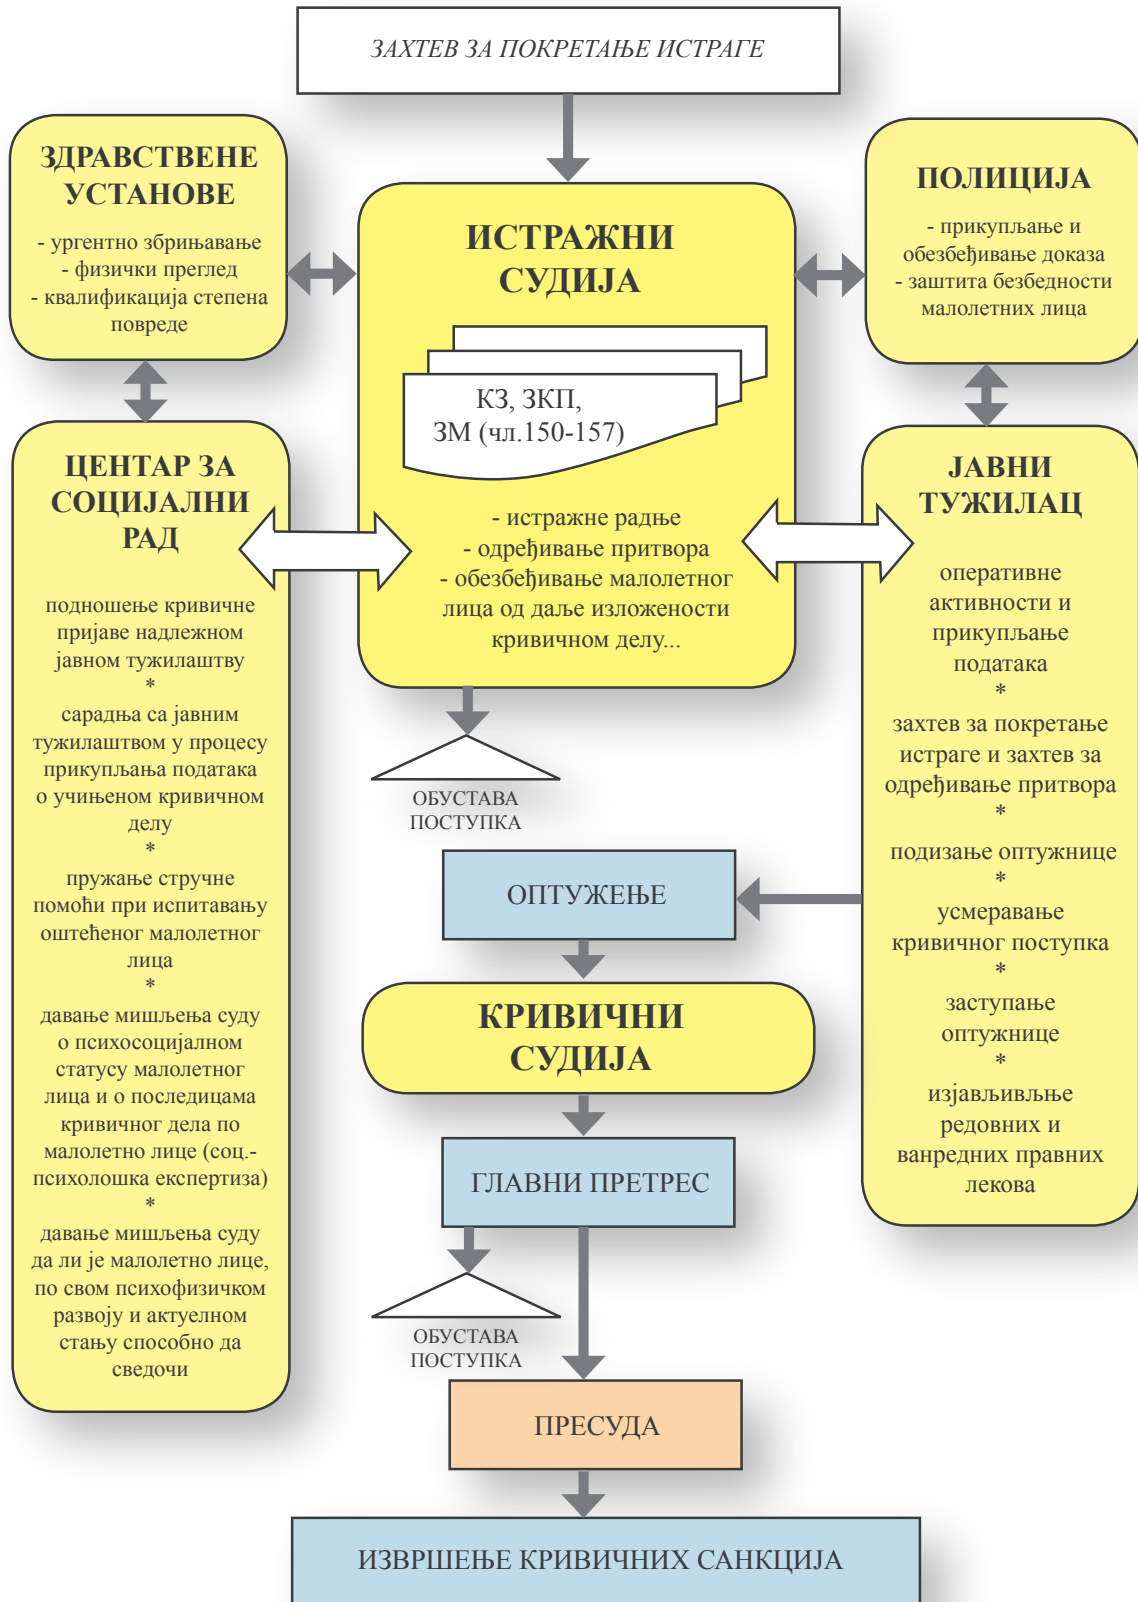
ЗАХТЕВ ЗА ПОКРЕТАЊЕ ИСТРАГЕ

ЗДРАВСТВЕНЕ УСТАНОВЕ

- ургентно збрињавање
- физички преглед
- квалификација степена повреде

ИСТРАЖНИ СУДИЈА

КЗ, ЗКП, ЗМ (чл.150-157)

- истражне радње
- одређивање притвора
- обезбеђивање малолетног лица од даље изложености кривичном делу...

ПОЛИЦИЈА

- прикупљање и обезбеђивање доказа
- заштита безбедности малолетних лица

ЦЕНТАР ЗА СОЦИЈАЛНИ РАД

подношење кривичне пријаве надлежном јавном тужилаштву
*
сарадња са јавним тужилаштвом у процесу прикупљања података о учињеном кривичном делу
*
пружање стручне помоћи при испитавању оштећеног малолетног лица
*
давање мишљења суду о психосоцијалном статусу малолетног лица и о последицама кривичног дела по малолетно лице (соц.-психолошка експертиза)
*
давање мишљења суду да ли је малолетно лице, по свом психофизичком развоју и актуелном стању способно да сведочи

ЈАВНИ ТУЖИЛАЦ

оперативне активности и прикупљање података
*
захтев за покретање истраге и захтев за одређивање притвора
*
подизање оптужнице
*
усмеравање кривичног поступка
*
заступање оптужнице
*
изјављивање редовних и ванредних правних лекова

ОБУСТАВА ПОСТУПКА

ОПТУЖЕЊЕ

КРИВИЧНИ СУДИЈА

ГЛАВНИ ПРЕТРЕС

ОБУСТАВА ПОСТУПКА

ПРЕСУДА

ИЗВРШЕЊЕ КРИВИЧНИХ САНКЦИЈА